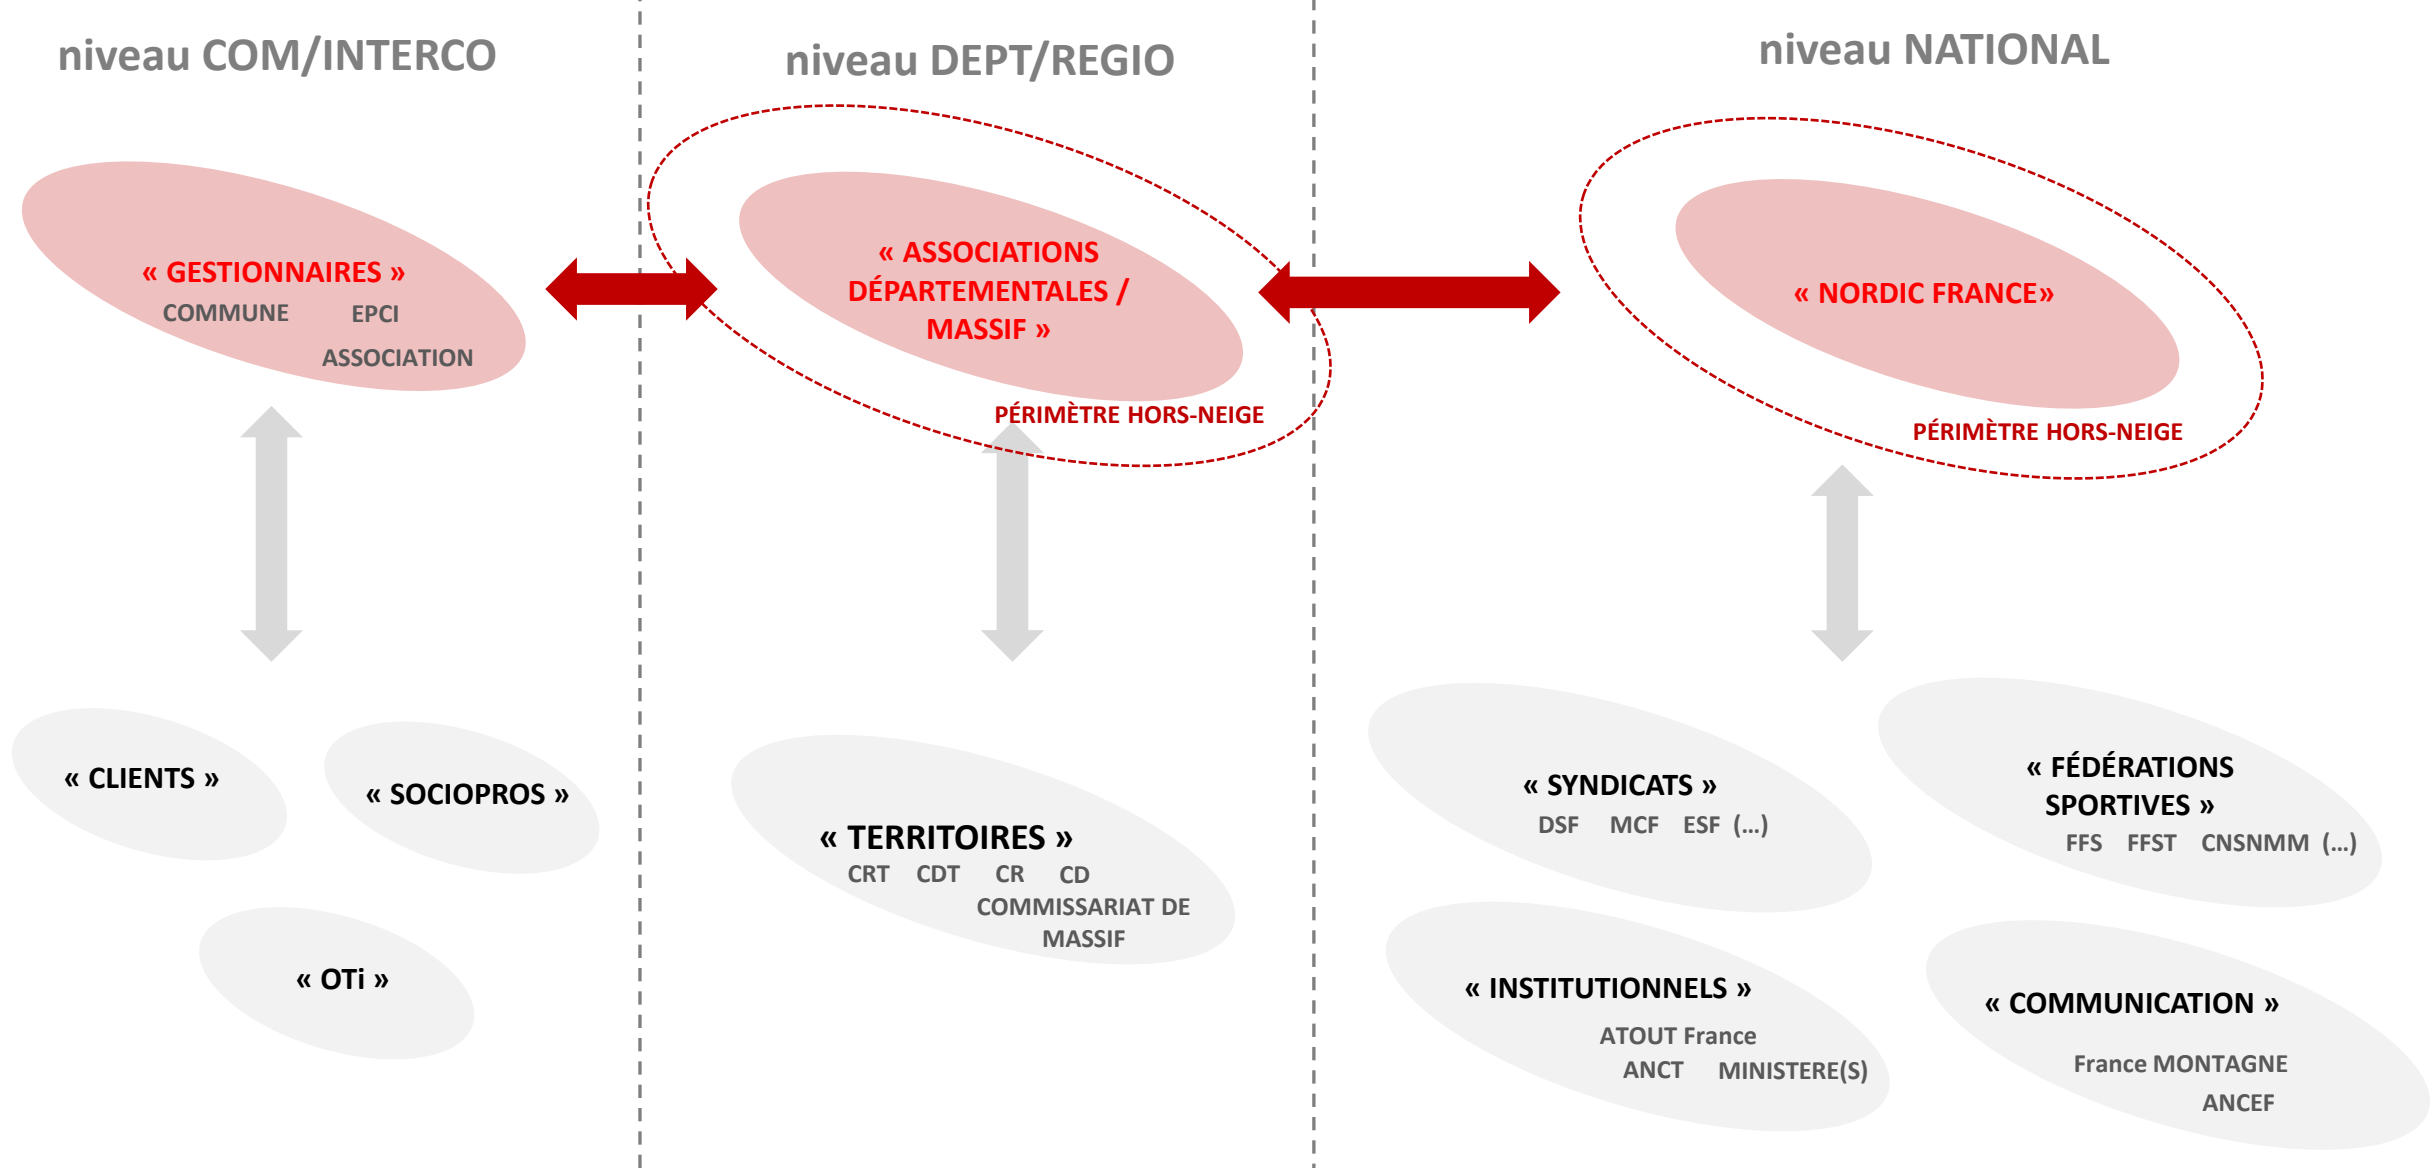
niveau COM/INTERCO

« GESTIONNAIRES »
COMMUNE EPCI
ASSOCIATION

« CLIENTS »

« SOCIOPROS »

« OTi »

niveau DEPT/REGIO

« ASSOCIATIONS DÉPARTEMENTALES / MASSIF »

PÉRIMÈTRE HORS-NEIGE

« TERRITOIRES »
CRT CDT CR CD
COMMISSARIAT DE MASSIF

niveau NATIONAL

« NORDIC FRANCE»

PÉRIMÈTRE HORS-NEIGE

« SYNDICATS »
DSF MCF ESF (…)

« FÉDÉRATIONS SPORTIVES »
FFS FFST CNSNMM (…)

« INSTITUTIONNELS »
ATOUT France
ANCT MINISTERE(S)

« COMMUNICATION »
France MONTAGNE
ANCEF